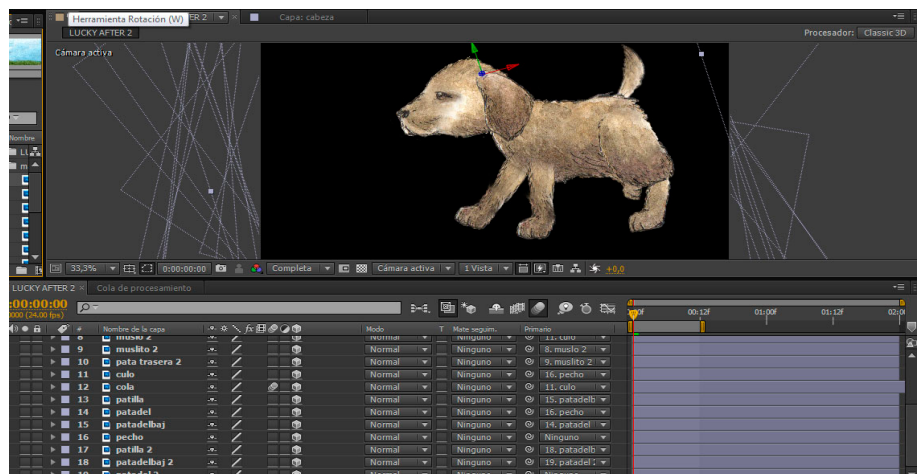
Herramienta Rotación (W) ER 2 × Capa: cabeza

LUCKY AFTER 2

Procesador: Classic 3D

Cámara activa

Nombre

LU

33,3% 0:00:00:00 Completa Cámara activa 1 Vista +0,0

LUCKY AFTER 2 × Cola de procesamiento

0:00:00:00
0000 (24.00 fps)

00f 00:12f 01:00f 01:12f 02:0

| # | Nombre de la capa | Modo | T | Mate seguim. | Primario |
|---|---|---|---|---|---|
| 8 | muslo 2 | Normal | | Ninguno | 11. culo |
| 9 | muslito 2 | Normal | | Ninguno | 8. muslo 2 |
| 10 | pata trasera 2 | Normal | | Ninguno | 9. muslito 2 |
| 11 | culo | Normal | | Ninguno | 16. pecho |
| 12 | cola | Normal | | Ninguno | 11. culo |
| 13 | patilla | Normal | | Ninguno | 15. patadelb |
| 14 | patadel | Normal | | Ninguno | 16. pecho |
| 15 | patadelbaj | Normal | | Ninguno | 14. patadel |
| 16 | pecho | Normal | | Ninguno | Ninguno |
| 17 | patilla 2 | Normal | | Ninguno | 18. patadelb |
| 18 | patadelbaj 2 | Normal | | Ninguno | 19. patadel |